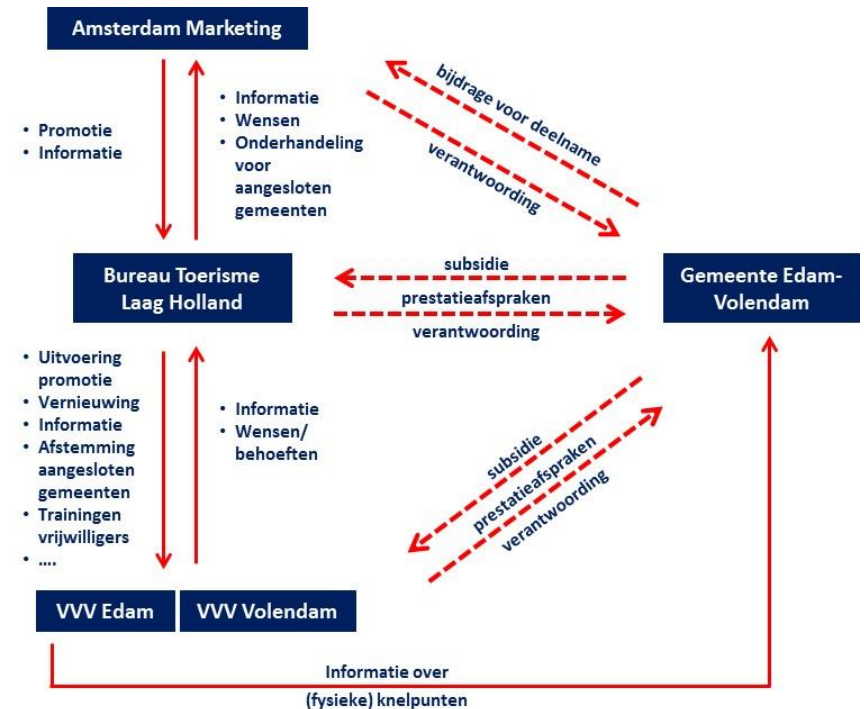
Amsterdam Marketing

• Promotie
• Informatie

• Informatie
• Wensen
• Onderhandeling voor aangesloten gemeenten

bijdrage voor deelname

verantwoording

Bureau Toerisme Laag Holland

subsidie

prestatieafspraken

verantwoording

Gemeente Edam-Volendam

• Uitvoering promotie
• Vernieuwing
• Informatie
• Afstemming aangesloten gemeenten
• Trainingen vrijwilligers
• ….

• Informatie
• Wensen/ behoeften

subsidie

prestatieafspraken

verantwoording

VVV Edam

VVV Volendam

Informatie over (fysieke) knelpunten